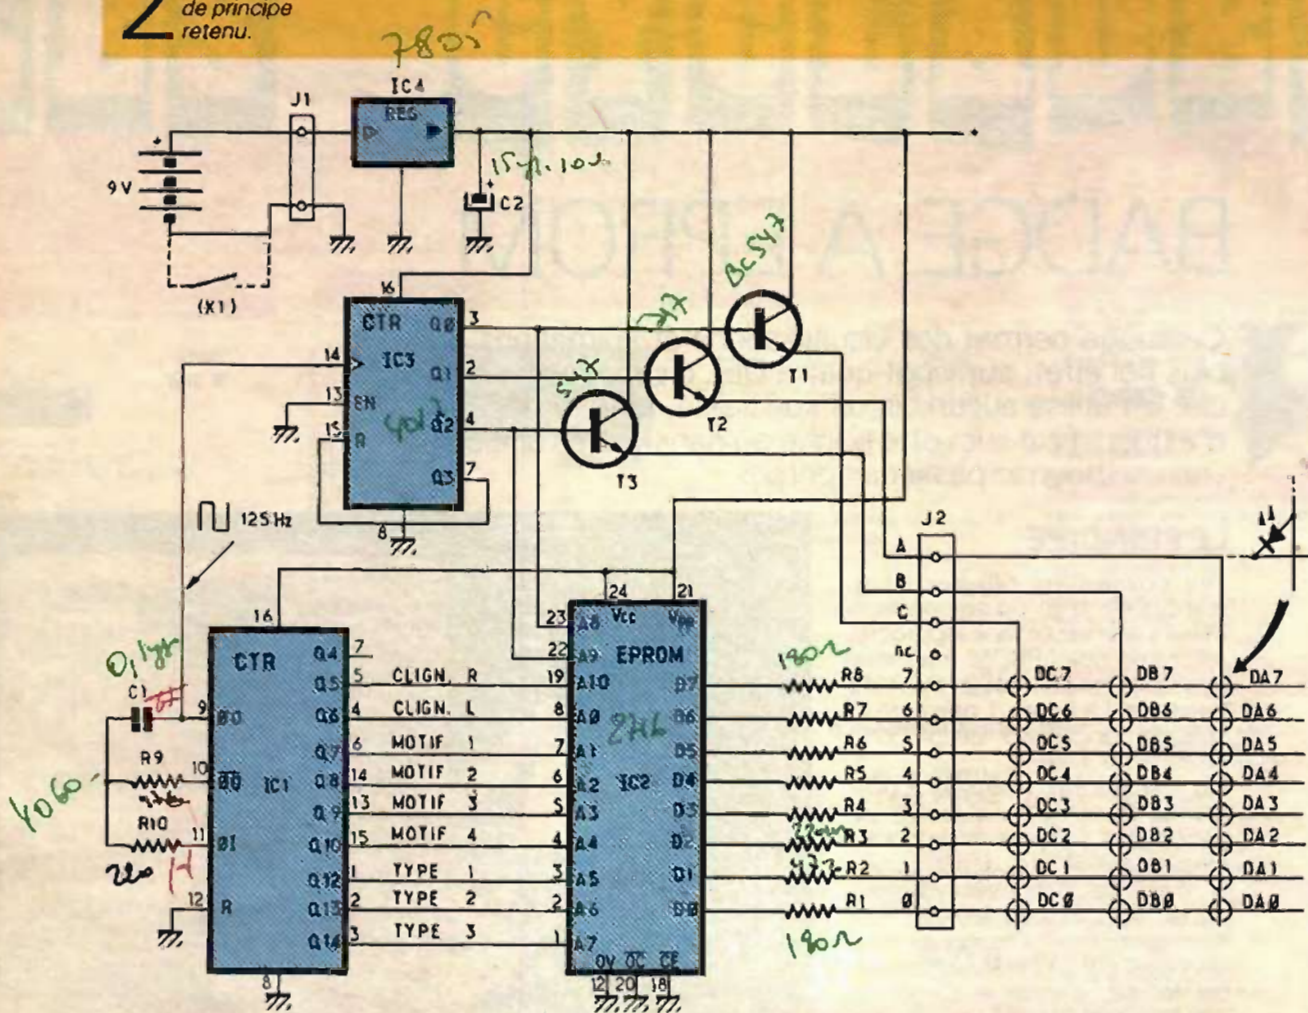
2 de principe retenu.

7805
IC4
REG
J1
9V
15µF.10v
C2
(X1)
16
CTR
Q0
3
IC3
Q1
2
14
13
EN
4060
Q2
4
15
R
Q3
7
8
BC547
T1
547
T2
547
T3
125 Hz
J2
A
B
C
nc
24
21
23
Vcc
Vpp
A8
22
A9
EPROM
19
A10
D7
8
A0
D6
2716
7
A1
D5
6
A2
IC2
D4
5
A3
D3
4
A4
D2
3
A5
D1
2
A6
D0
1
A7
0V
$\overline{OE}$
$\overline{CE}$
12
20
18
16
CTR
Q4
7
0,1µF
C1
Q5
5
CLIGN. R
9
Ø0
Q6
4
CLIGN. L
R9
Q7
6
MOTIF 1
10
$\overline{Ø0}$
IC1
Q8
14
MOTIF 2
4060
R10
Q9
13
MOTIF 3
11
Ø1
Q10
15
MOTIF 4
220
Q12
1
TYPE 1
12
R
Q13
2
TYPE 2
Q14
3
TYPE 3
8
180Ω
R8
7
R7
6
R6
5
R5
4
R4
3
R3
2
R2
1
R1
0
180Ω
DC7
DC6
DC5
DC4
DC3
DC2
DC1
DCØ
DB7
DB6
DB5
DB4
DB3
DB2
DB1
DBØ
DA7
DA6
DA5
DA4
DA3
DA2
DA1
DAØ